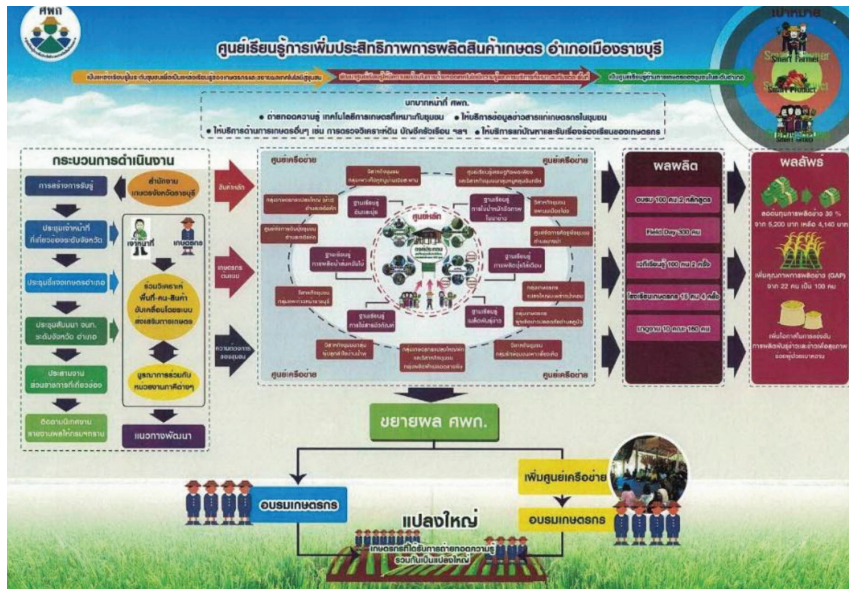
ศพก

ศูนย์เรียนรู้การเพิ่มประสิทธิภาพการผลิตสินค้าเกษตร อำเภอเมืองราชบุรี

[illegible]

บทบาทหน้าที่ ศพก.

• ถ่ายทอดความรู้ เทคโนโลยีการเกษตรที่เหมาะสมกับชุมชน • ให้บริการข้อมูลข่าวสารแก่เกษตรกรในชุมชน

• ให้บริการด้านการเกษตรอื่นๆ เช่น การตรวจวิเคราะห์ดิน ปัจจัยการผลิต ฯลฯ • ให้บริการแก่นักศึกษาและผู้สนใจเรียนรู้ของเกษตรกร

กระบวนการดำเนินงาน

สำนักงานเกษตรจังหวัดราชบุรี

การสร้างการรับรู้

ประชุมเจ้าหน้าที่ที่เกี่ยวข้องระดับจังหวัด

ประชุมชี้แจงเกษตรกรอำเภอ

ประชุมสัมมนา อพก. ระดับจังหวัด อำเภอ

ประสานงานส่วนราชการที่เกี่ยวข้อง

ติดตามนิเทศงานรายงานผลให้กรมฯทราบ

เจ้าหน้าที่

เกษตรกร

ร่วมวิเคราะห์พื้นที่-คน-สินค้า ขับเคลื่อนโดยระบบส่งเสริมการเกษตร

บูรณาการร่วมกับหน่วยงานภาคีต่างๆ

แนวทางพัฒนา

ศูนย์เครือข่าย

ศูนย์หลัก

ฐานเรียนรู้

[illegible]

พลผลิต

พลลัพธ์

ขยายผล ศพก.

เพิ่มศูนย์เครือข่าย

อบรมเกษตรกร

แปลงใหญ่

อบรมเกษตรกร

เกษตรกรที่ได้รับการถ่ายทอดความรู้รวมกันเป็นแปลงใหญ่

Smart Farmer

Smart Product